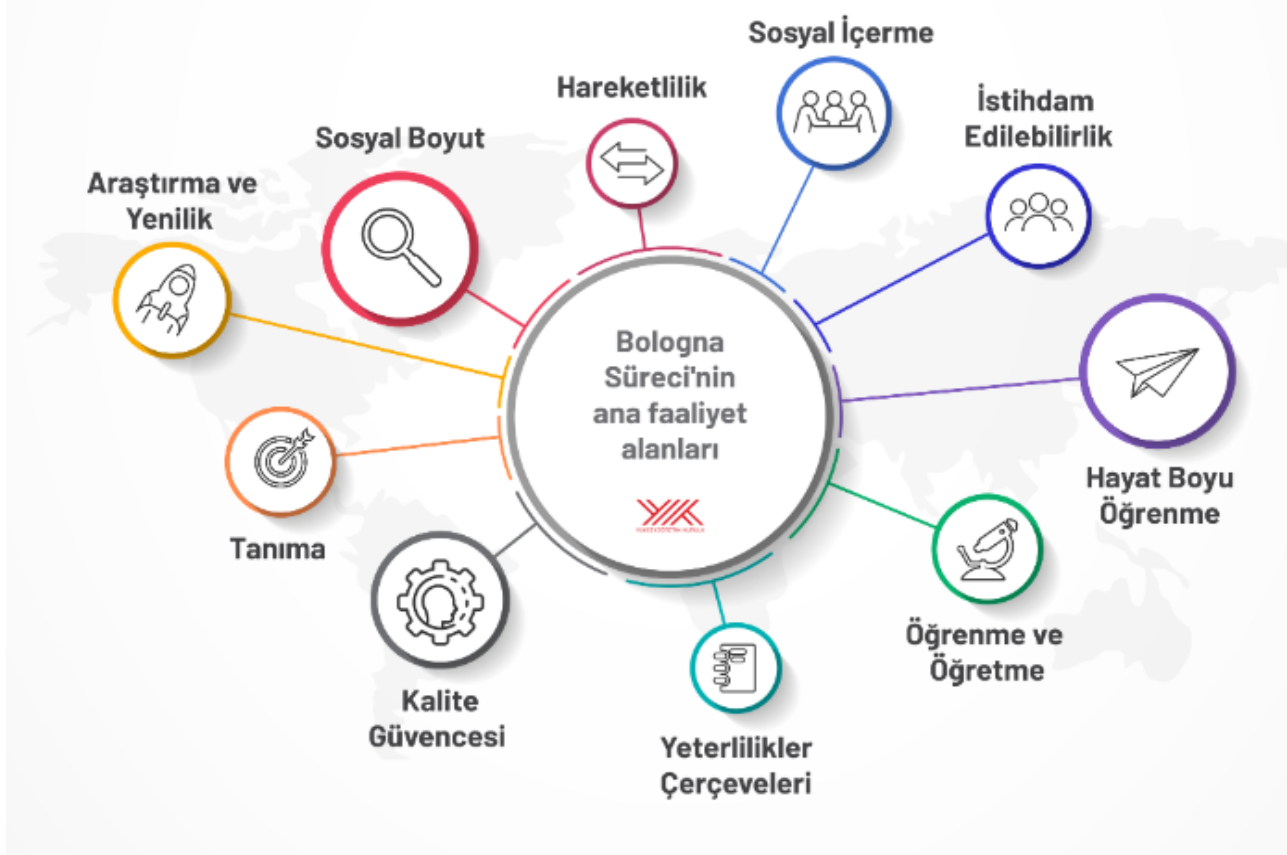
Sosyal İçerme

Hareketlilik

İstihdam Edilebilirlik

Sosyal Boyut

Araştırma ve Yenilik

Bologna Süreci'nin ana faaliyet alanları

YK
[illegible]

Hayat Boyu Öğrenme

Tanıma

Öğrenme ve Öğretme

Kalite Güvencesi

Yeterlilikler Çerçeveleri